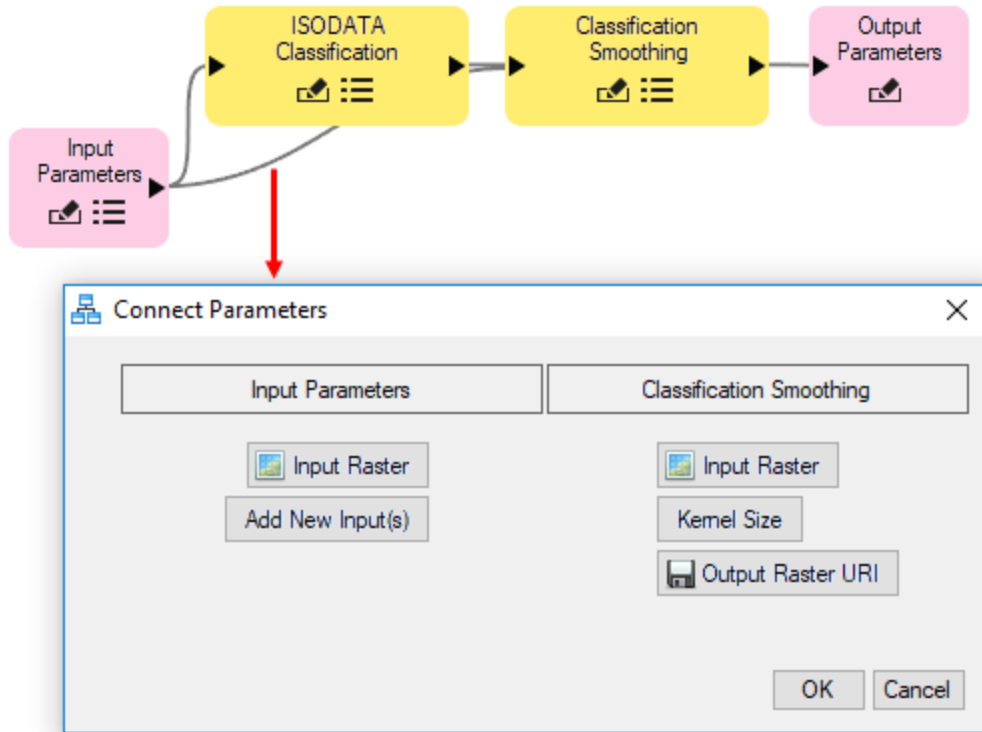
ISODATA Classification

Classification Smoothing

Output Parameters

Input Parameters

Connect Parameters

Input Parameters

Classification Smoothing

Input Raster

Add New Input(s)

Input Raster

Kernel Size

Output Raster URI

OK

Cancel